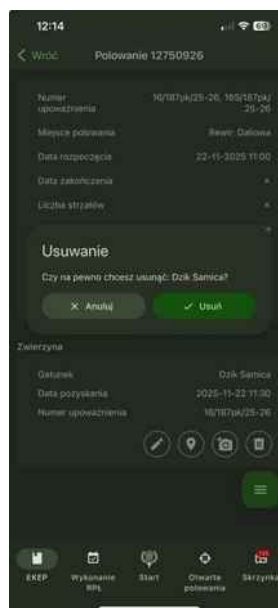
12:14

69

< Wróć Polowanie 12750926

Numer upoważnienia 16/187pk/25-26, 16S/187pk/25-26

Miejsce polowania Rewir: Dalowa

Data rozpoczęcia 22-11-2025 11:00

Data zakończenia -

Liczba strzałów -

Usuwanie

Czy na pewno chcesz usunąć: Dzik Samica?

× Anuluj

✓ Usuń

Zwierzyna

Gatunek Dzik Samica

Data pozyskania 2025-11-22 11:30

Numer upoważnienia 16/187pk/25-26

EKEP

Wykonanie RPL

Start

Otwarte polowania

Skrzynka